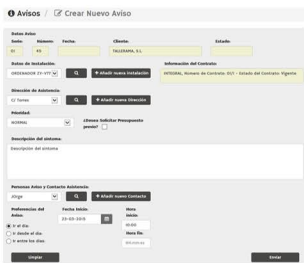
Avisos / Crear Nuevo Aviso

Datos Aviso:

Serie: 01 | Número: 93 | Fecha: | Cliente: TALLERAPA, S.L. | Estado:

Datos de Instalación: ORDENADOR ZV-VYY | Añadir nueva instalación

Información del Contrato: INTEGRAL, Número de Contrato: 01/1 - Estado del Contrato: Vigente

Dirección de Asistencia: C/ Torres | Añadir nueva Dirección

Prioridad: NORMAL

¿Desea Solicitar Presupuesto previo?

Descripción del síntoma:

Descripción del síntoma

Persona Aviso y Contacto Asistencia: Jorge | Añadir nuevo Contacto

Preferencias del Aviso:
Ir el día.
Desde el día.
Entre los días.

Fecha Inicio: 03-05-2016

Hora Inicio: 00:00

Hora fin: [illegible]

Limpiar

Enviar